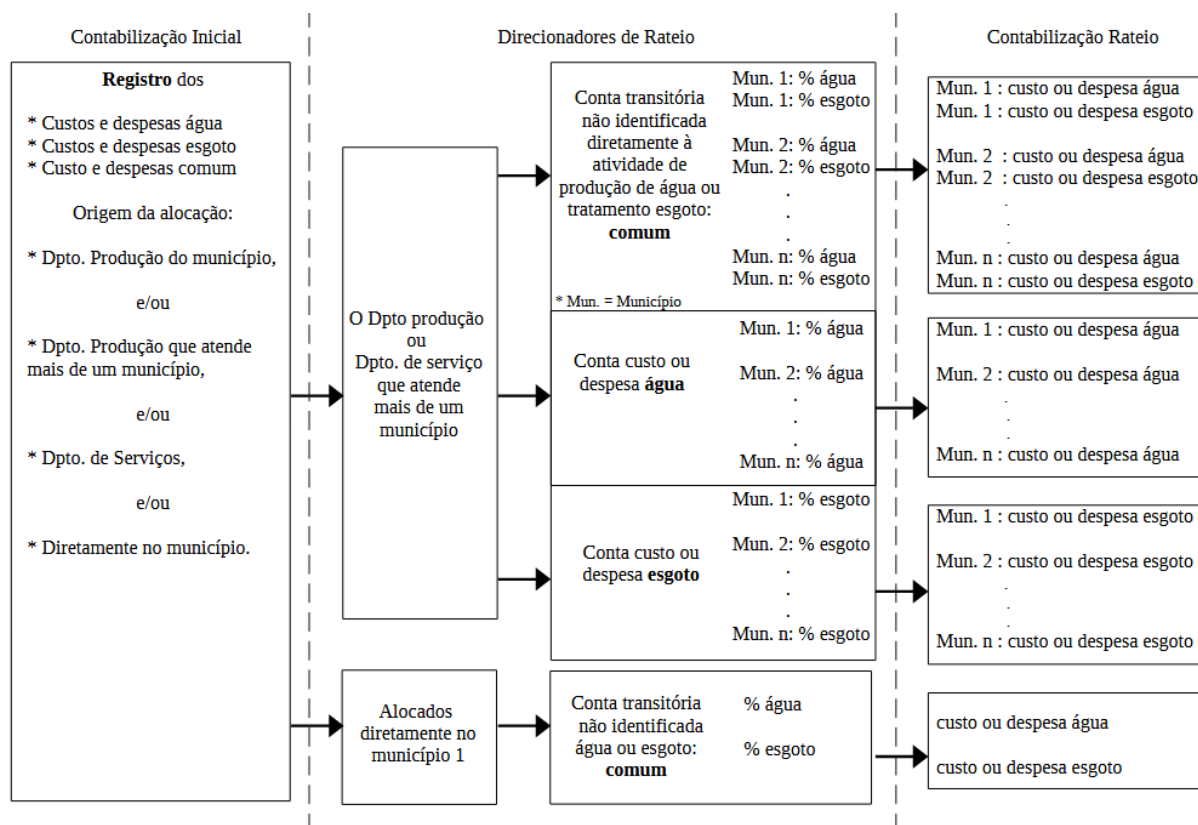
Contabilização Inicial

Direcionadores de Rateio

Contabilização Rateio

**Registro** dos

* Custos e despesas água
* Custos e despesas esgoto
* Custo e despesas comum

Origem da alocação:

* Dpto. Produção do município,

e/ou

* Dpto. Produção que atende mais de um município,

e/ou

* Dpto. de Serviços,

e/ou

* Diretamente no município.

O Dpto produção ou Dpto. de serviço que atende mais de um município

Conta transitória não identificada diretamente à atividade de produção de água ou tratamento esgoto: **comum**

Mun. 1: % água
Mun. 1: % esgoto
Mun. 2: % água
Mun. 2: % esgoto
.
.
.
Mun. n: % água
Mun. n: % esgoto

* Mun. = Município

Mun. 1 : custo ou despesa água
Mun. 1 : custo ou despesa esgoto
Mun. 2 : custo ou despesa água
Mun. 2 : custo ou despesa esgoto
.
.
.
Mun. n : custo ou despesa água
Mun. n : custo ou despesa esgoto

Conta custo ou despesa **água**

Mun. 1: % água
Mun. 2: % água
.
.
.
Mun. n: % água

Mun. 1 : custo ou despesa água
Mun. 2 : custo ou despesa água
.
.
.
Mun. n : custo ou despesa água

Conta custo ou despesa **esgoto**

Mun. 1: % esgoto
Mun. 2: % esgoto
.
.
.
Mun. n: % esgoto

Mun. 1 : custo ou despesa esgoto
Mun. 2 : custo ou despesa esgoto
.
.
.
Mun. n : custo ou despesa esgoto

Alocados diretamente no município 1

Conta transitória não identificada água ou esgoto: **comum**

% água
% esgoto

custo ou despesa água
custo ou despesa esgoto